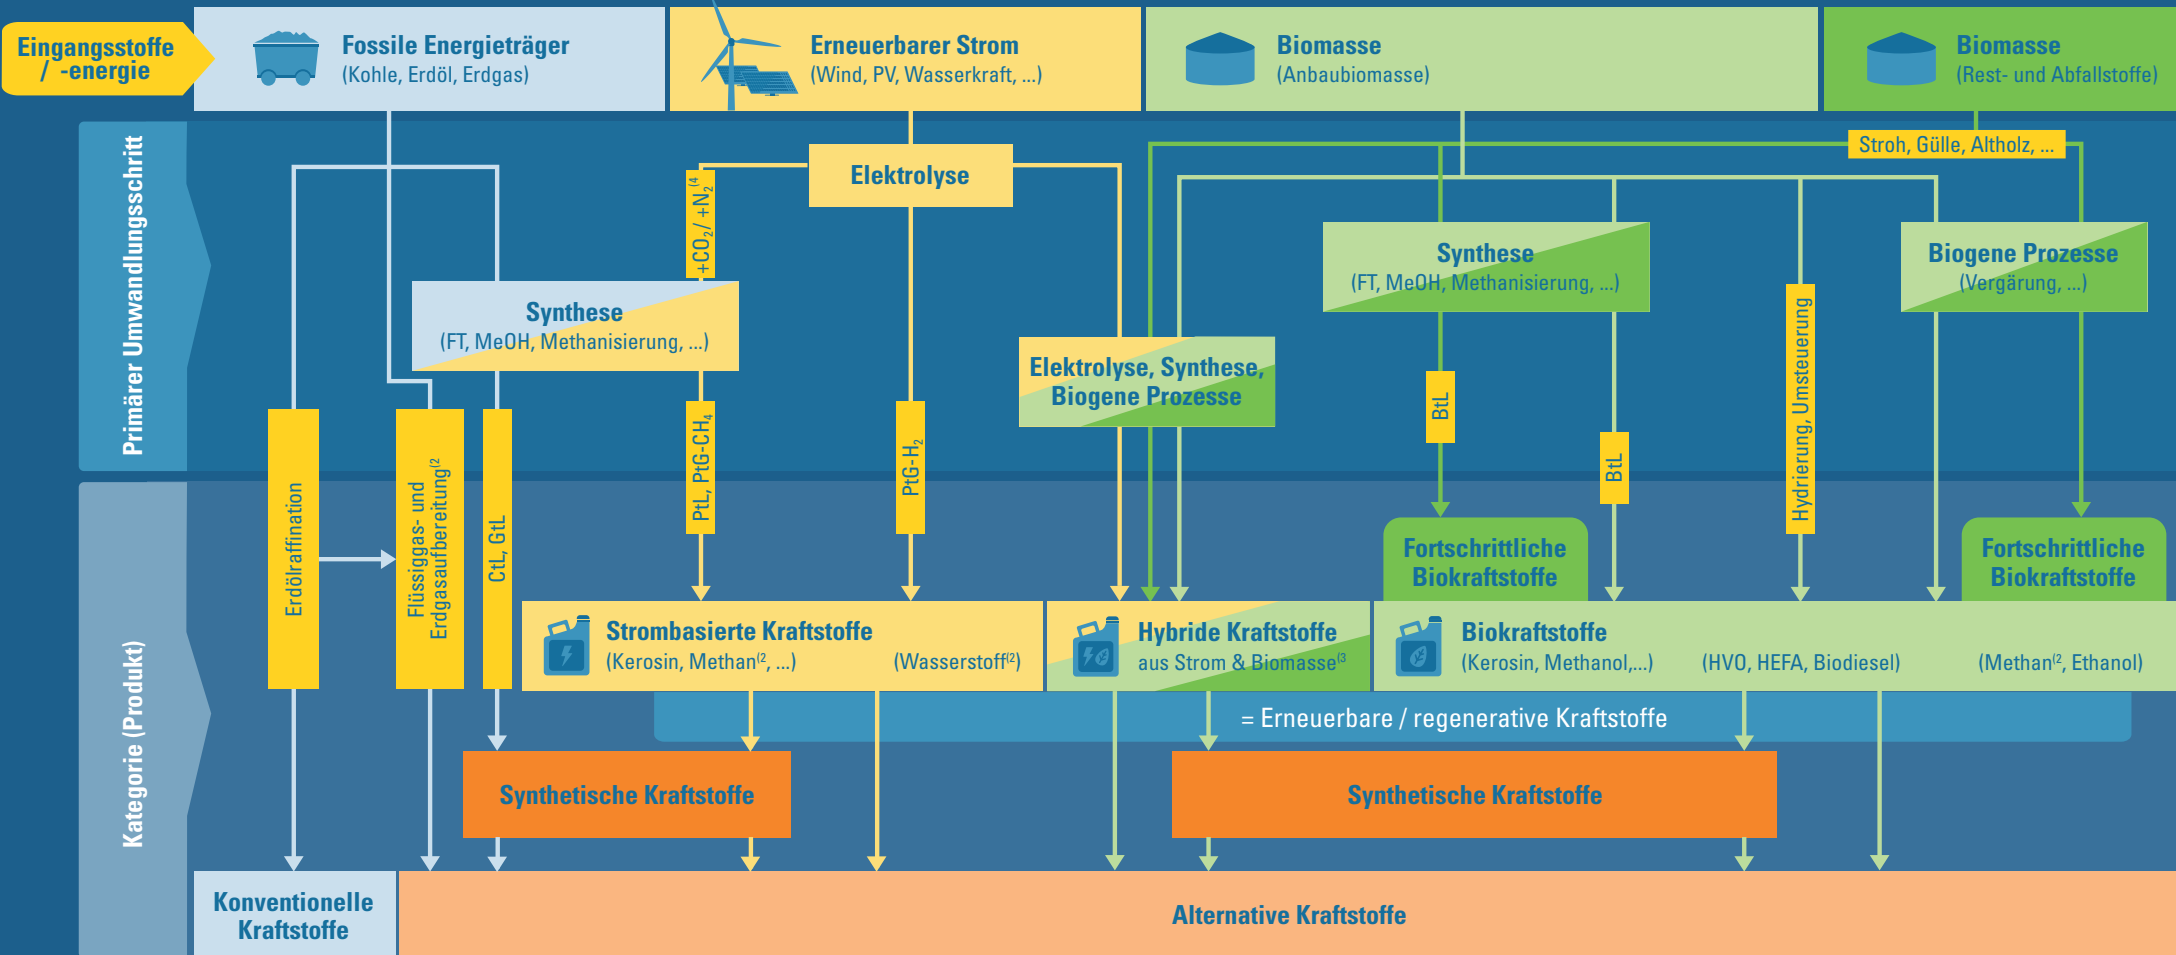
Eingangsstoffe / -energie

Fossile Energieträger
(Kohle, Erdöl, Erdgas)

Erneuerbarer Strom
(Wind, PV, Wasserkraft, ...)

Biomasse
(Anbaubiomasse)

Biomasse
(Rest- und Abfallstoffe)

Primärer Umwandlungsschritt

Stroh, Gülle, Altholz, ...

Elektrolyse

$+CO_2/+N_2$ (4

Synthese
(FT, MeOH, Methanisierung, ...)

Synthese
(FT, MeOH, Methanisierung, ...)

Biogene Prozesse
(Vergärung, ...)

Elektrolyse, Synthese, Biogene Prozesse

Erdölraffination

Flüssiggas- und Erdgasaufbereitung(2

CtL, GtL

PtL, PtG-$CH_4$

PtG-$H_2$

BtL

BtL

Hydrierung, Umsteuerung

Fortschrittliche Biokraftstoffe

Fortschrittliche Biokraftstoffe

Kategorie (Produkt)

Strombasierte Kraftstoffe
(Kerosin, Methan(2, ...) (Wasserstoff(2)

Hybride Kraftstoffe
aus Strom & Biomasse(3

Biokraftstoffe
(Kerosin, Methanol,...) (HVO, HEFA, Biodiesel) (Methan(2, Ethanol)

= Erneuerbare / regenerative Kraftstoffe

Synthetische Kraftstoffe

Synthetische Kraftstoffe

Konventionelle Kraftstoffe

Alternative Kraftstoffe